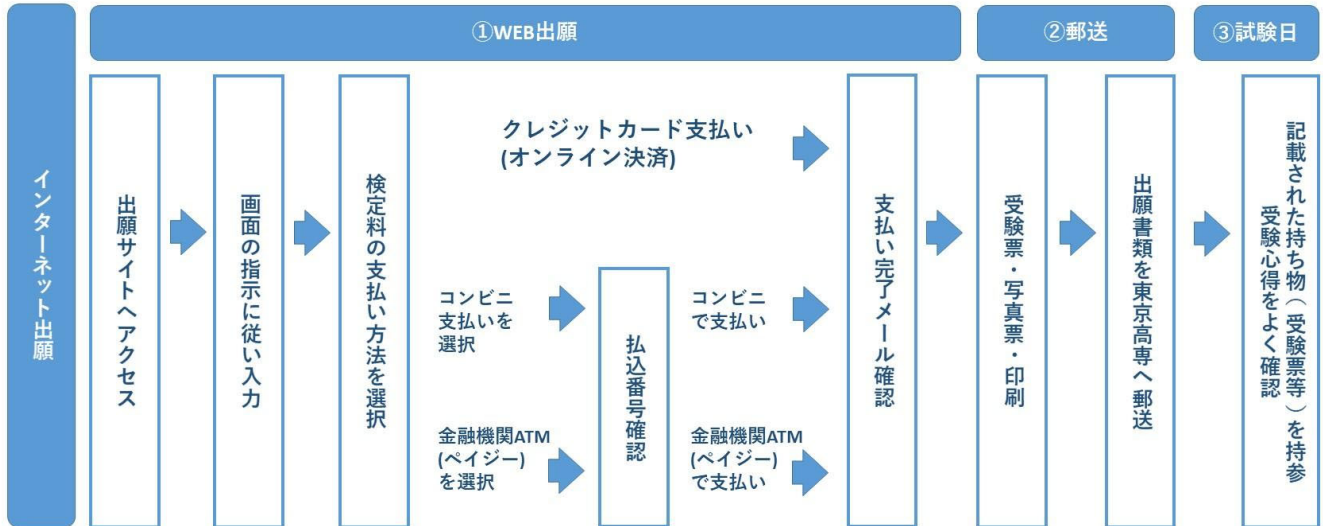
インターネット出願

①WEB出願

②郵送

③試験日

出願サイトへアクセス

画面の指示に従い入力

検定料の支払い方法を選択

クレジットカード支払い
(オンライン決済)

コンビニ支払いを選択

金融機関ATM
(ペイジー)
を選択

払込番号確認

コンビニで支払い

金融機関ATM
(ペイジー)
で支払い

支払い完了メール確認

受験票・写真票・印刷

出願書類を東京高専へ郵送

記載された持ち物（受験票等）を持参
受験心得をよく確認